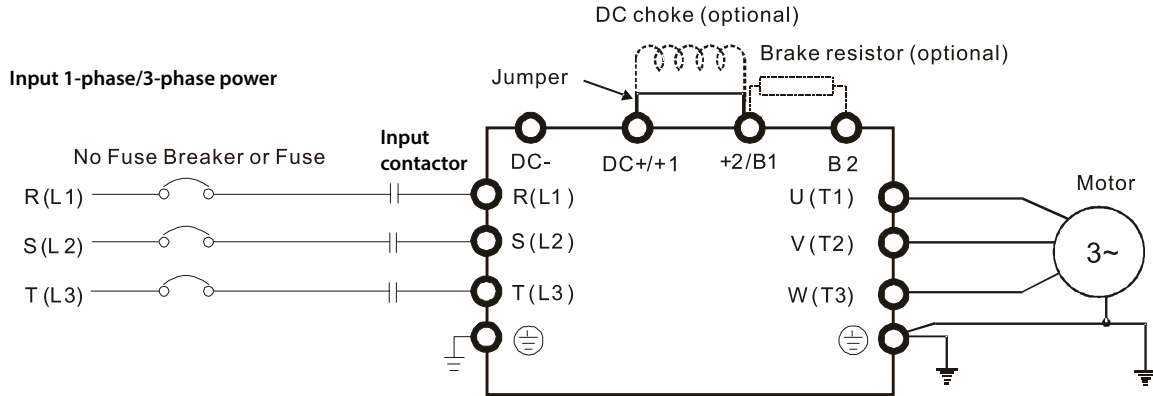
DC choke (optional)

Brake resistor (optional)

Input 1-phase/3-phase power

Jumper

No Fuse Breaker or Fuse

Input contactor

DC-

DC+/+1

+2/B1

B2

Motor

R(L1)

S(L2)

T(L3)

R(L1)

S(L2)

T(L3)

U(T1)

V(T2)

W(T3)

3~